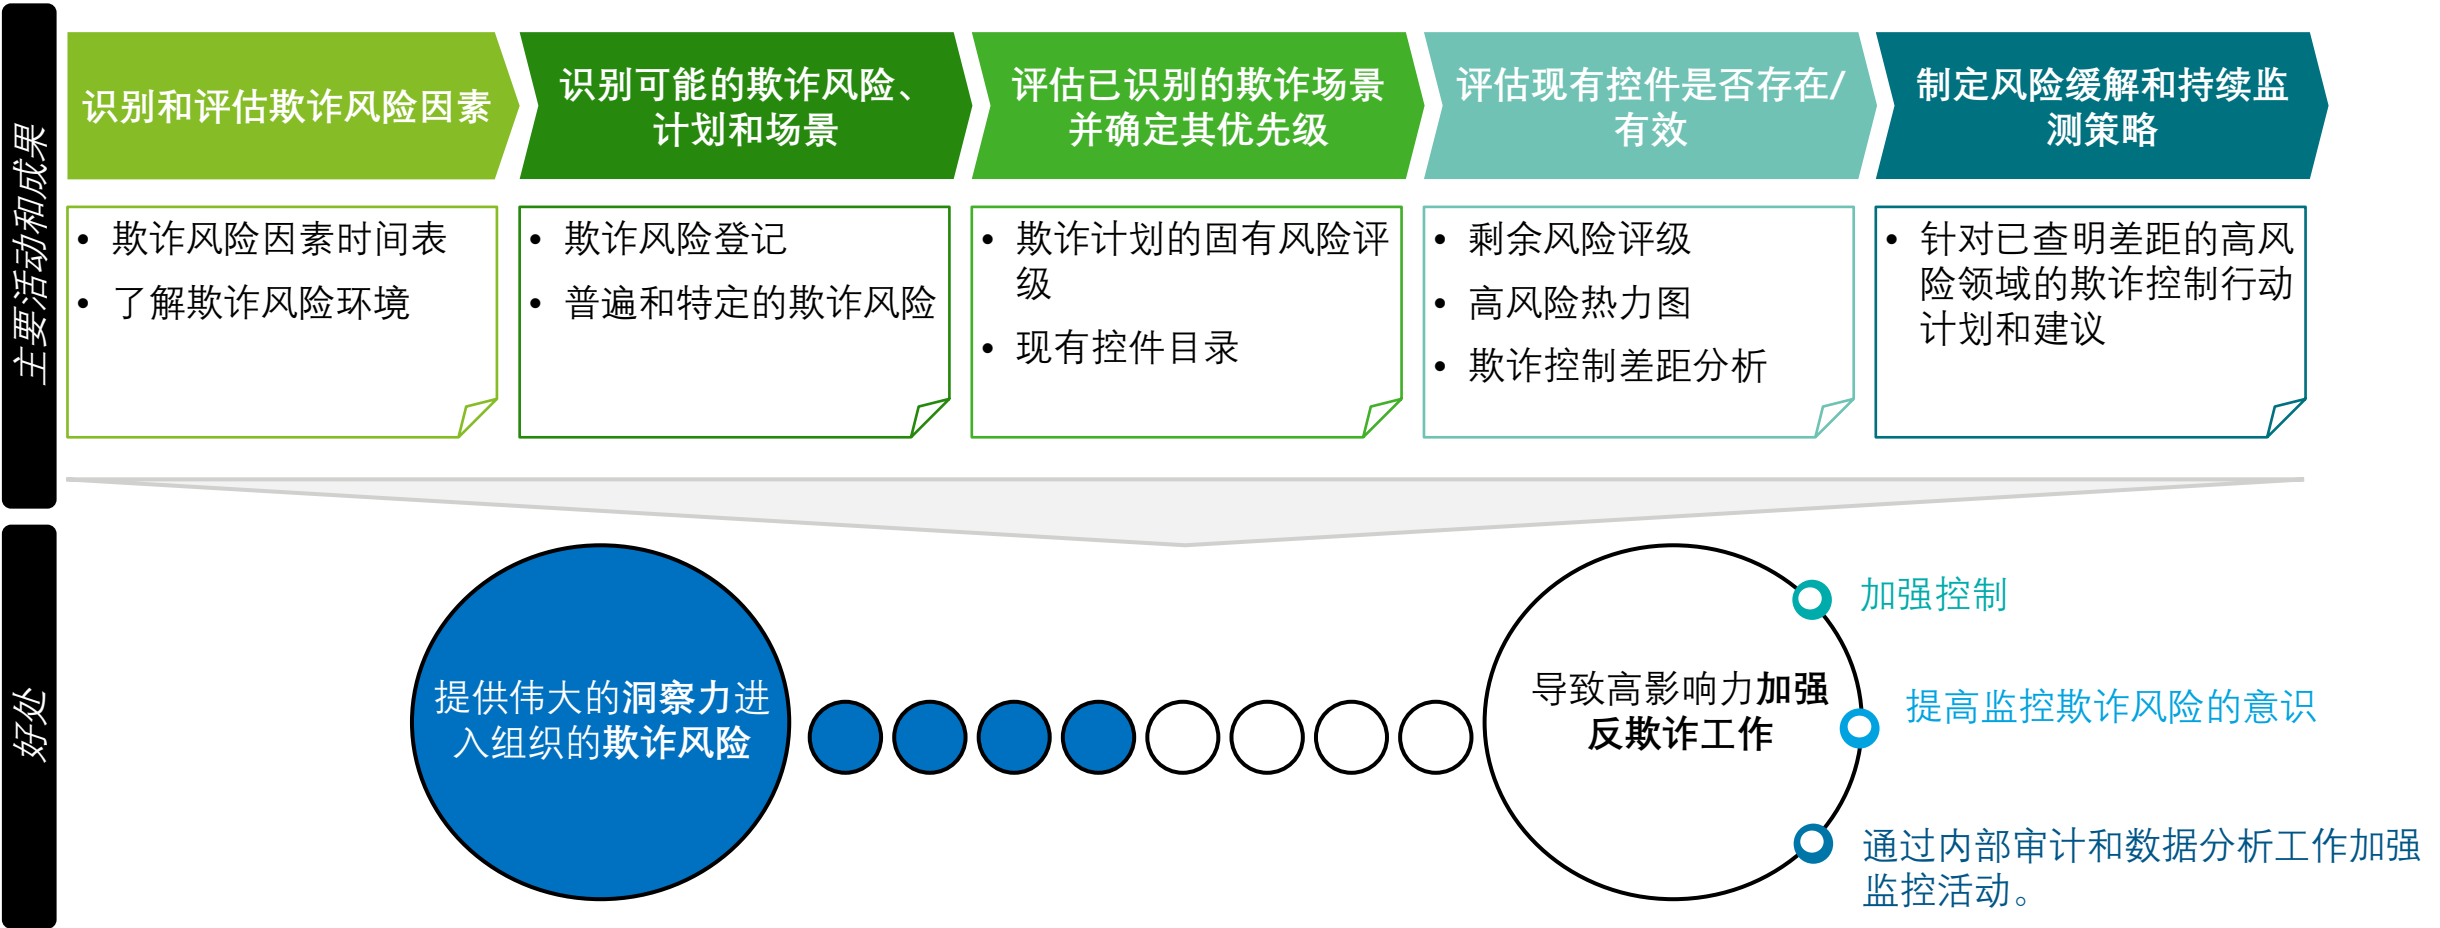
主要活动和成果

识别和评估欺诈风险因素

识别可能的欺诈风险、计划和场景

评估已识别的欺诈场景并确定其优先级

评估现有控件是否存在/有效

制定风险缓解和持续监测策略

• 欺诈风险因素时间表
• 了解欺诈风险环境

• 欺诈风险登记
• 普遍和特定的欺诈风险

• 欺诈计划的固有风险评级
• 现有控件目录

• 剩余风险评级
• 高风险热力图
• 欺诈控制差距分析

• 针对已查明差距的高风险领域的欺诈控制行动计划和建议

好处

提供伟大的洞察力进入组织的欺诈风险

导致高影响力加强反欺诈工作

加强控制

提高监控欺诈风险的意识

通过内部审计和数据分析工作加强监控活动。